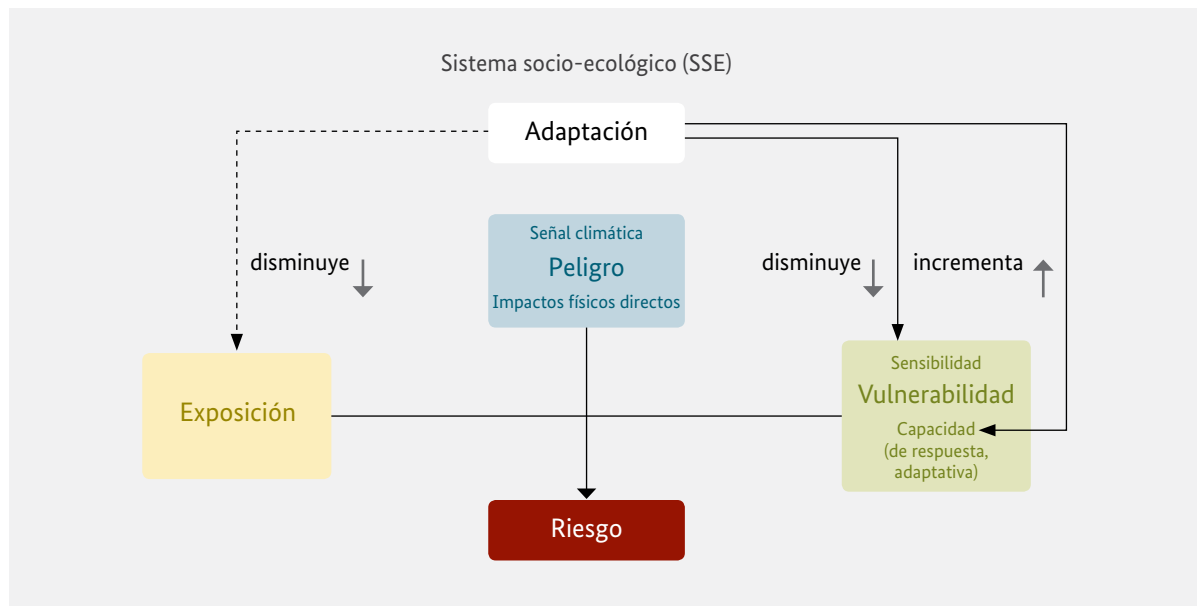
Sistema socio-ecológico (SSE)

Adaptación

disminuye

Señal climática
Peligro
Impactos físicos directos

disminuye

incrementa

Exposición

Sensibilidad
Vulnerabilidad
Capacidad
(de respuesta, adaptativa)

Riesgo